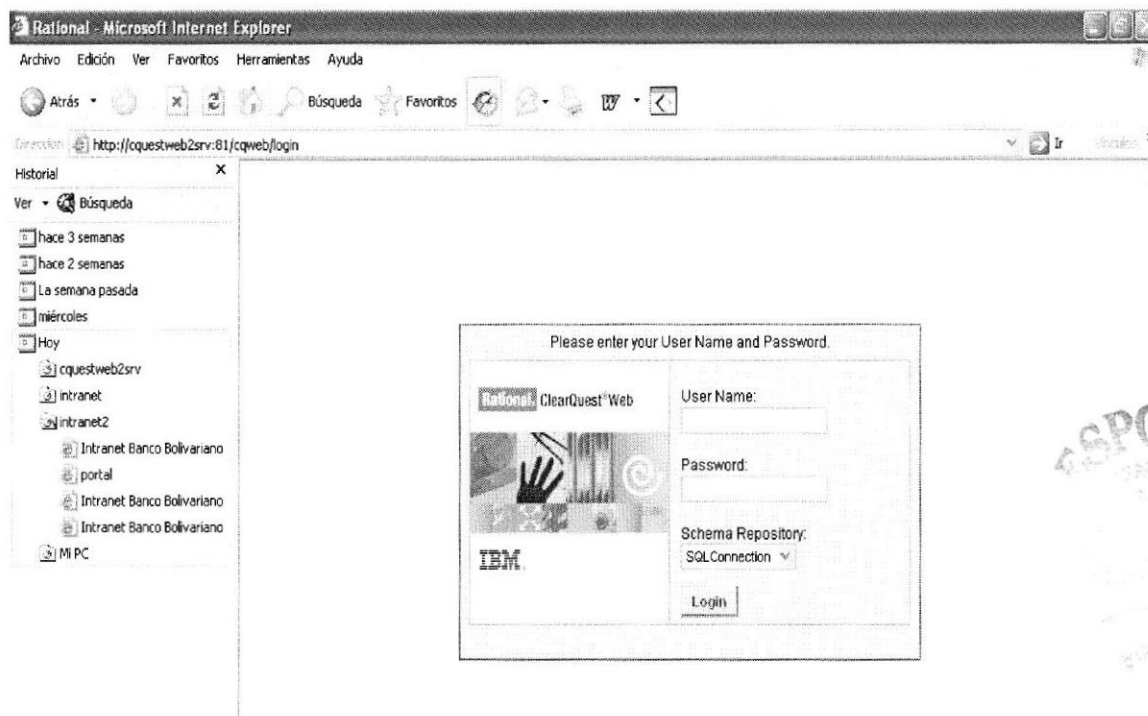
Rational - Microsoft Internet Explorer

Archivo Edición Ver Favoritos Herramientas Ayuda

Atrás Búsqueda Favoritos

Dirección http://cquestweb2srv:81/cqweb/login

Ir Vínculos

Historial

Ver Búsqueda

hace 3 semanas
hace 2 semanas
La semana pasada
miércoles
Hoy
cquestweb2srv
intranet
intranet2
Intranet Banco Bolivariano
portal
Intranet Banco Bolivariano
Intranet Banco Bolivariano
Mi PC

Please enter your User Name and Password.

Rational ClearQuest®Web

IBM.

User Name:

Password:

Schema Repository:
SQLConnection

Login

ESPO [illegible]